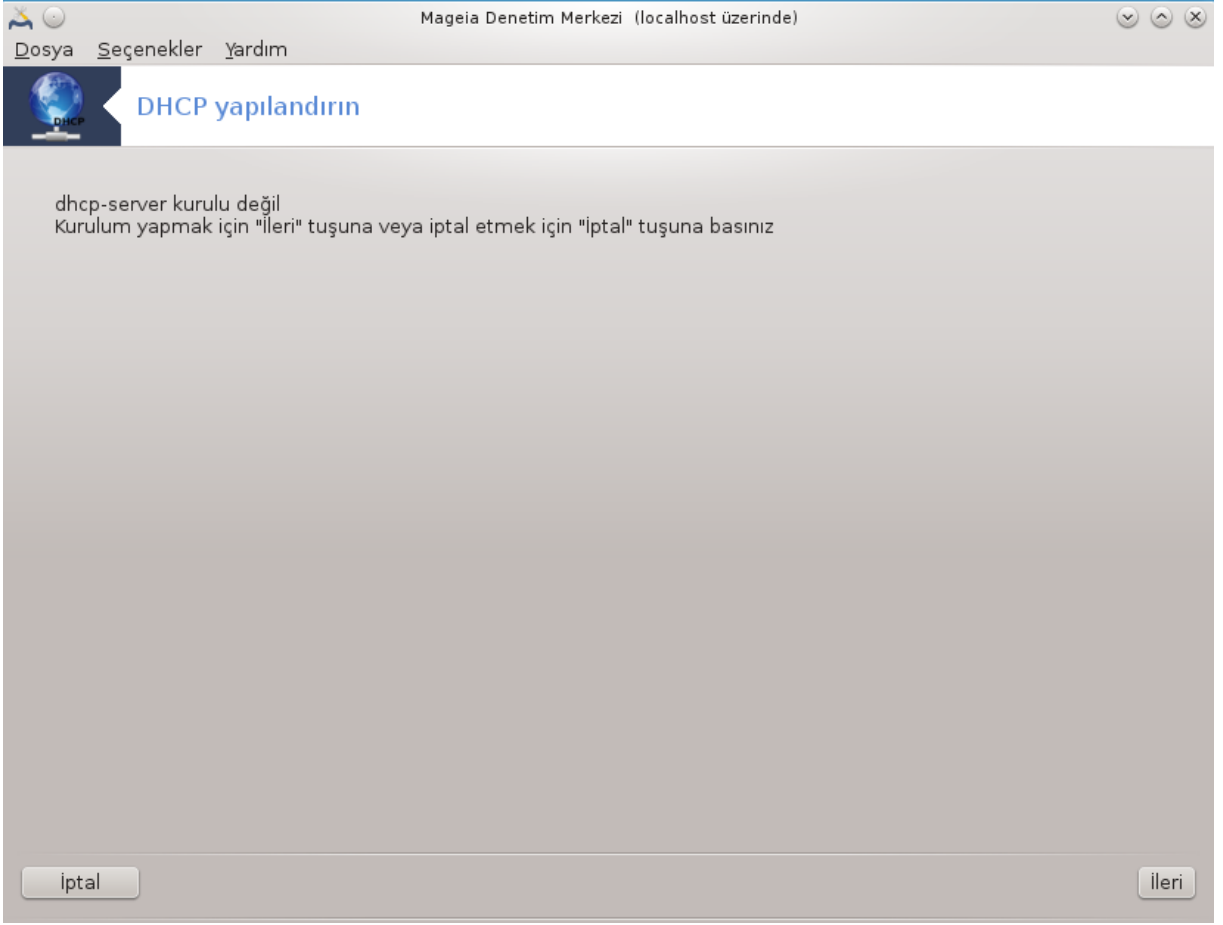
Mageia Denetim Merkezi (localhost üzerinde)

Dosya Seçenekler Yardım

DHCP

DHCP yapılandırın

dhcp-server kurulu değil
Kurulum yapmak için "İleri" tuşuna veya iptal etmek için "İptal" tuşuna basınız

İptal

İleri